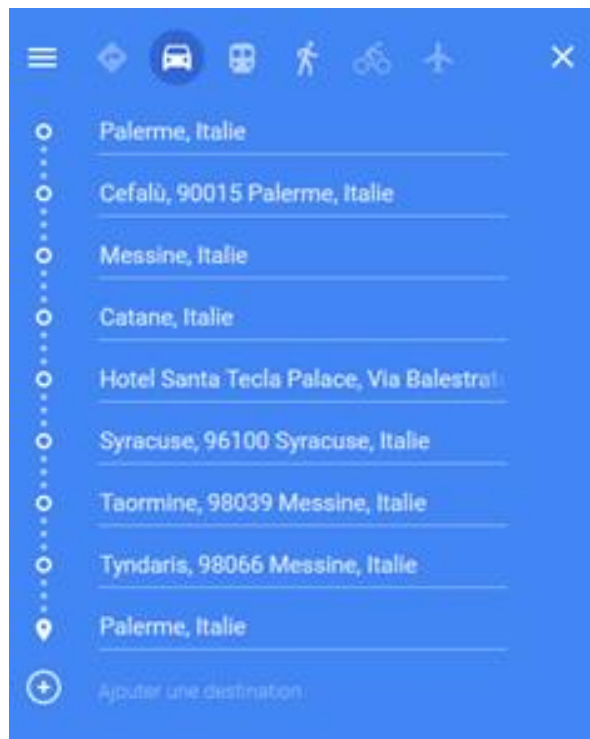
Palerme, Italie

Cefalù, 90015 Palerme, Italie

Messine, Italie

Catane, Italie

Hotel Santa Tecla Palace, Via Balestrat

Syracuse, 96100 Syracuse, Italie

Taormine, 98039 Messine, Italie

Tyndaris, 98066 Messine, Italie

Palerme, Italie

Ajouter une destination